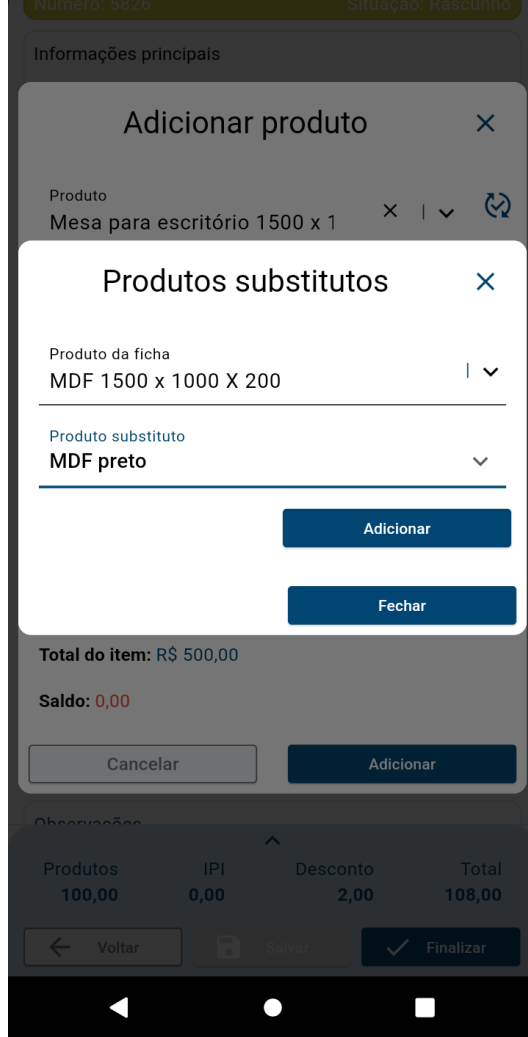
Número: 5826 Situação: Rascunho

Informações principais

Adicionar produto

Produto
Mesa para escritório 1500 x 1

Produtos substitutos

Produto da ficha
MDF 1500 x 1000 X 200

Produto substituto
MDF preto

Adicionar

Fechar

Total do item: R$ 500,00

Saldo: 0,00

Cancelar

Adicionar

Observações

| Produtos | IPI | Desconto | Total |
|---|---|---|---|
| 100,00 | 0,00 | 2,00 | 108,00 |

Voltar

Salvar

Finalizar